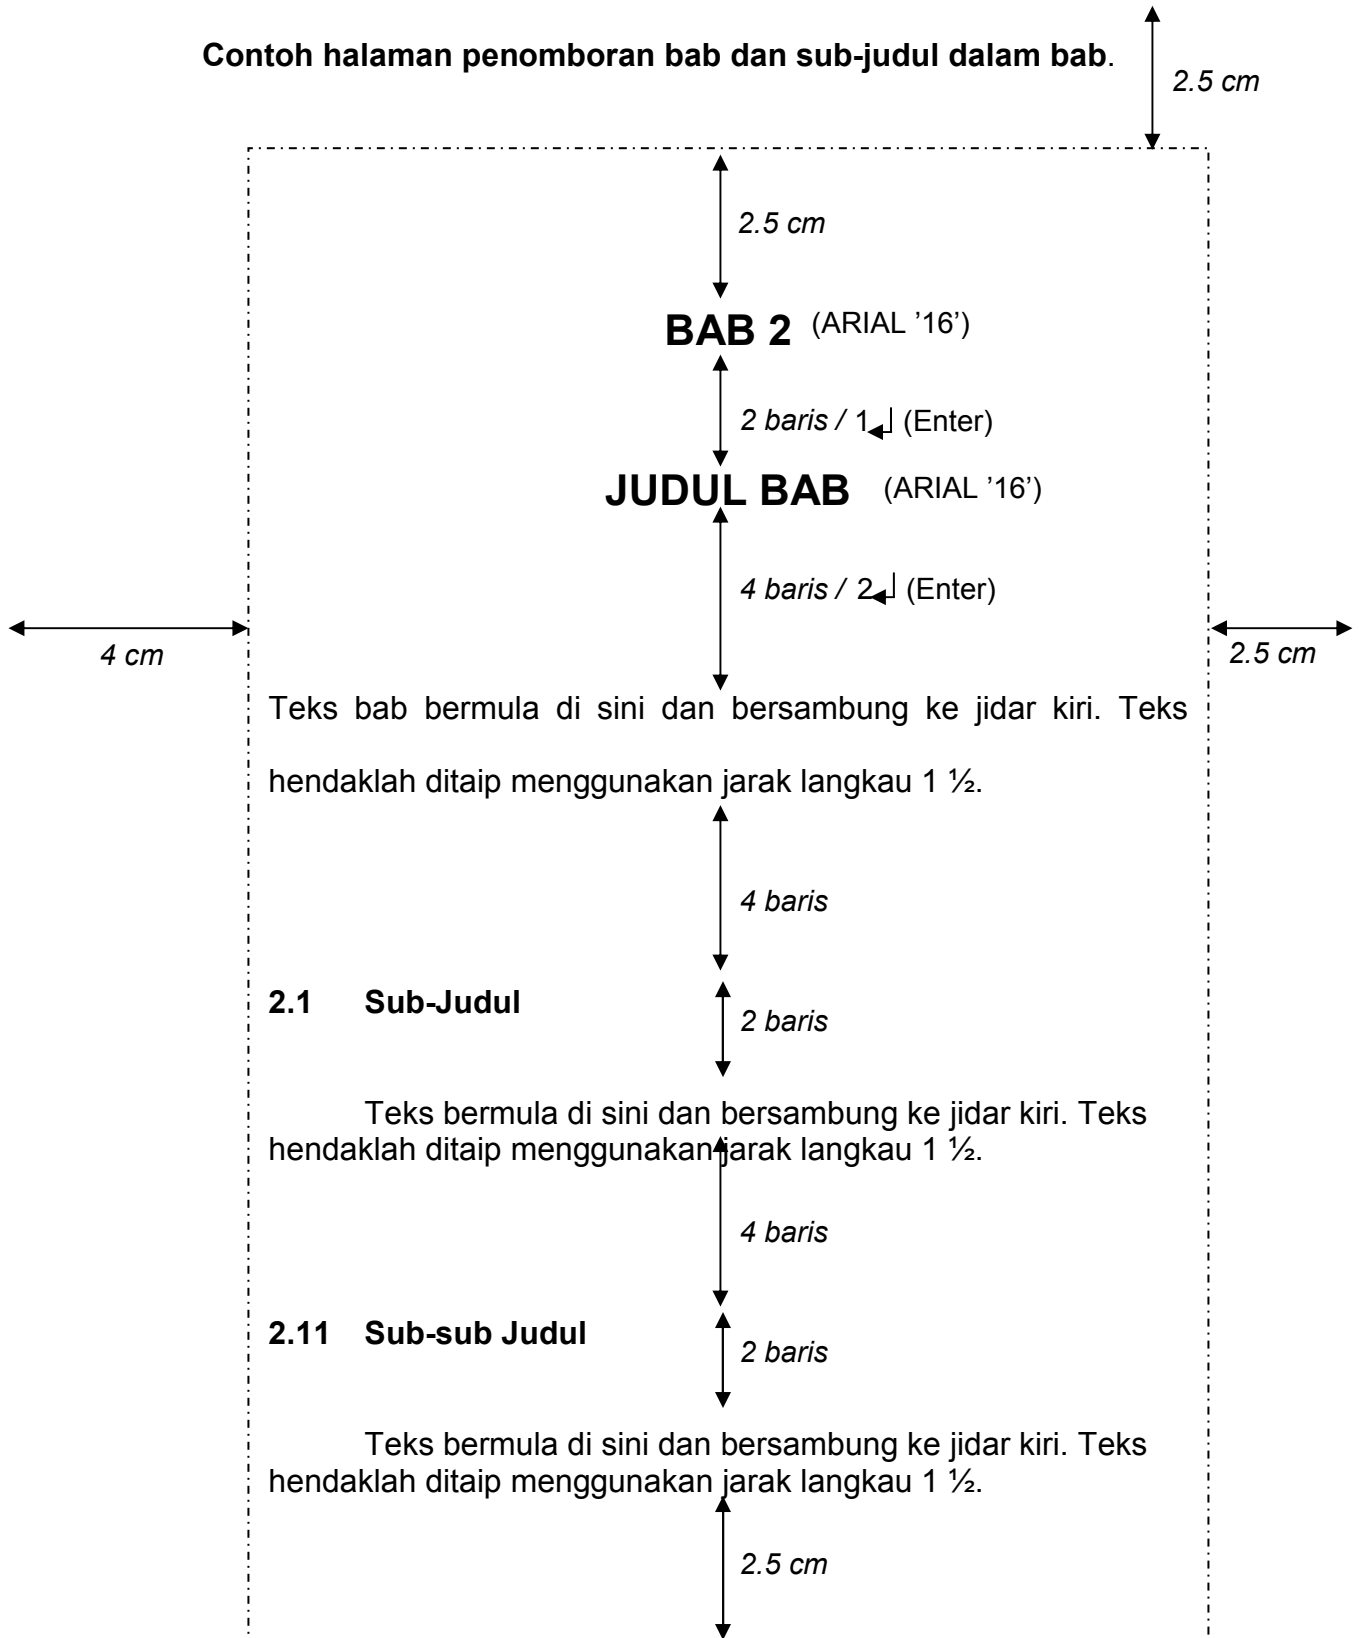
**Contoh halaman penomboran bab dan sub-judul dalam bab**.

*2.5 cm*

*2.5 cm*

**BAB 2** (ARIAL '16')

*2 baris /* 1↵ (Enter)

**JUDUL BAB** (ARIAL '16')

*4 baris /* 2↵ (Enter)

*4 cm*

*2.5 cm*

Teks bab bermula di sini dan bersambung ke jidar kiri. Teks hendaklah ditaip menggunakan jarak langkau 1 ½.

*4 baris*

**2.1 Sub-Judul**

*2 baris*

Teks bermula di sini dan bersambung ke jidar kiri. Teks hendaklah ditaip menggunakan jarak langkau 1 ½.

*4 baris*

**2.11 Sub-sub Judul**

*2 baris*

Teks bermula di sini dan bersambung ke jidar kiri. Teks hendaklah ditaip menggunakan jarak langkau 1 ½.

*2.5 cm*